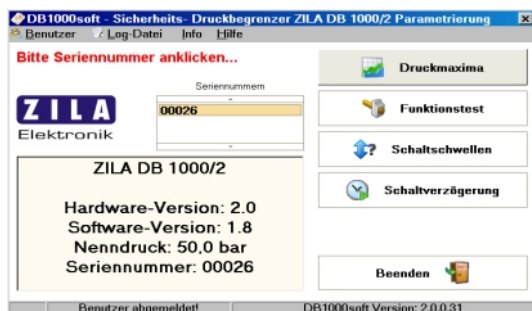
DB1000soft - Sicherheits- Druckbegrenzer ZILA DB 1000/2 Parametrierung
Benutzer Log-Datei Info Hilfe

Bitte Seriennummer anklicken...

Seriennummern

00026

ZILA
Elektronik

ZILA DB 1000/2

Hardware-Version: 2.0
Software-Version: 1.8
Nenndruck: 50,0 bar
Seriennummer: 00026

Druckmaxima

Funktionstest

Schaltschwellen

Schaltverzögerung

Beenden

Benutzer abgemeldet!

DB1000soft Version: 2.0.0.31